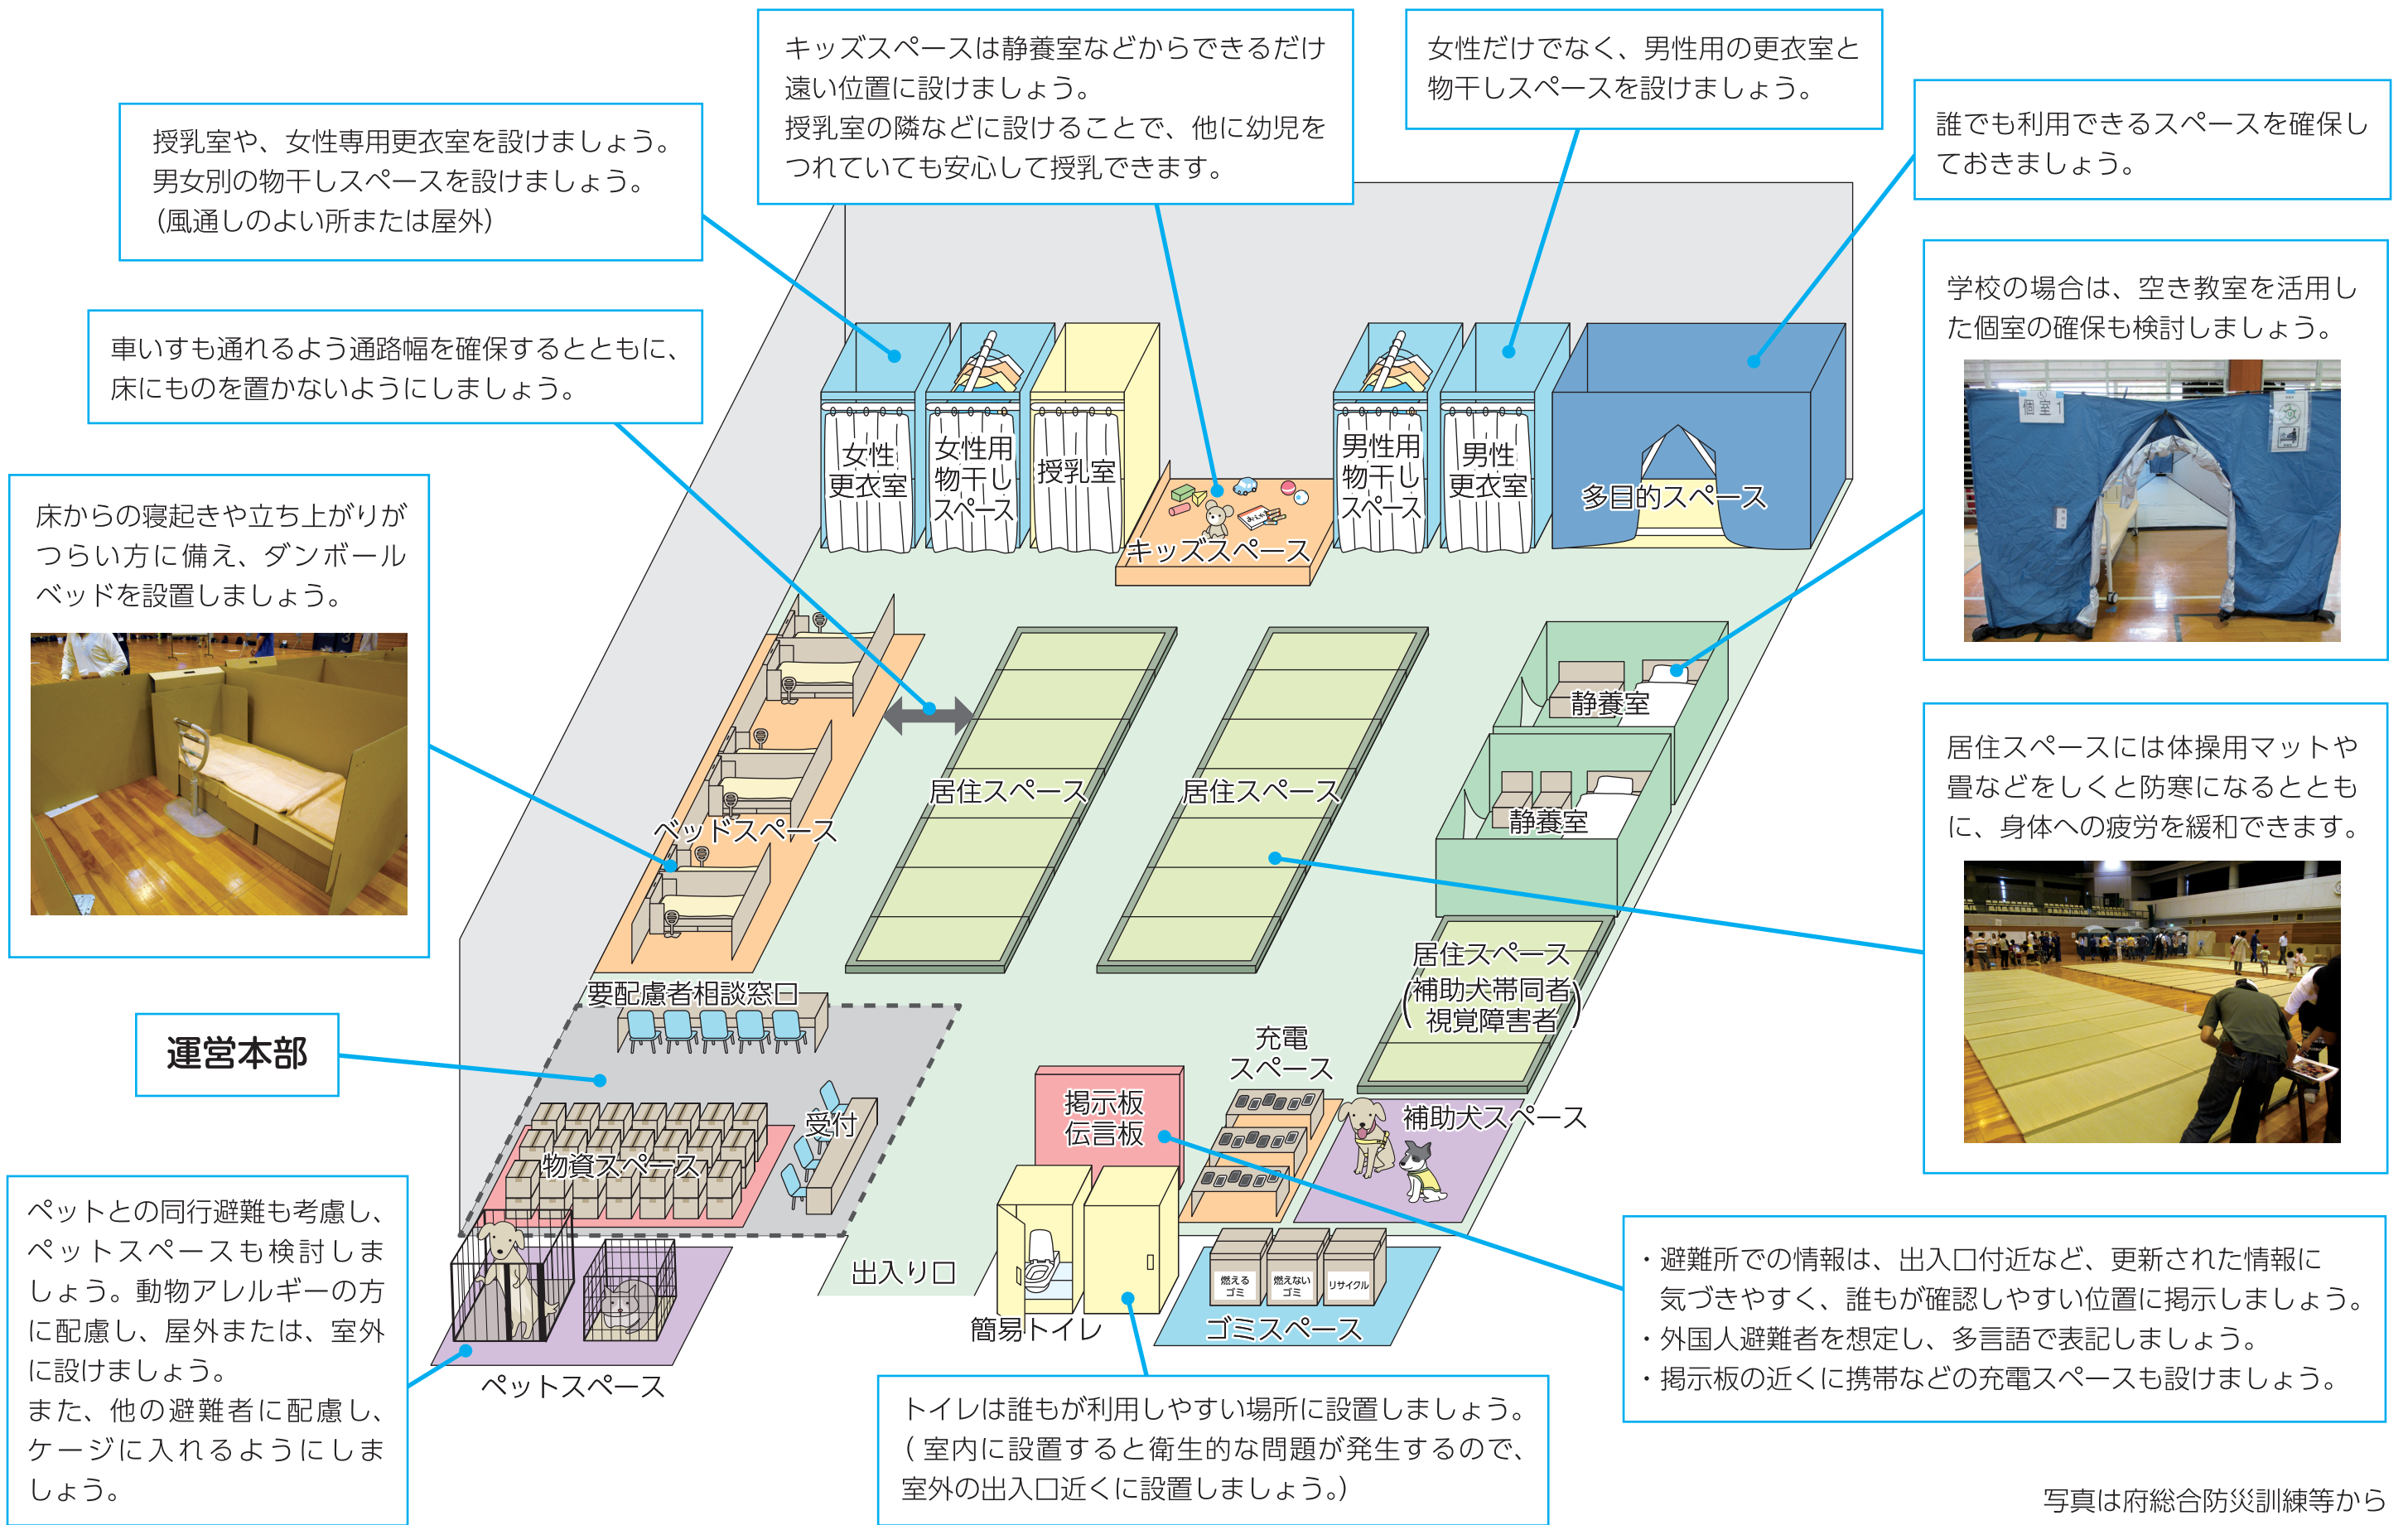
キッズスペースは静養室などからできるだけ遠い位置に設けましょう。
授乳室の隣などに設けることで、他に幼児をつれていても安心して授乳できます。

女性だけでなく、男性用の更衣室と物干しスペースを設けましょう。

授乳室や、女性専用更衣室を設けましょう。
男女別の物干しスペースを設けましょう。
(風通しのよい所または屋外)

誰でも利用できるスペースを確保しておきましょう。

学校の場合は、空き教室を活用した個室の確保も検討しましょう。

個室1

車いすも通れるよう通路幅を確保するとともに、床にものを置かないようにしましょう。

床からの寝起きや立ち上がりがつらい方に備え、ダンボールベッドを設置しましょう。

女性更衣室
女性用物干しスペース
授乳室
キッズスペース
男性用物干しスペース
男性更衣室
多目的スペース
静養室
静養室
居住スペース
居住スペース
ベッドスペース

居住スペースには体操用マットや畳などをしくと防寒になるとともに、身体への疲労を緩和できます。

居住スペース
(補助犬帯同者視覚障害者)
要配慮者相談窓口
運営本部
充電スペース
補助犬スペース
掲示板伝言板
受付
物資スペース
出入り口
簡易トイレ
燃えるゴミ
燃えないゴミ
リサイクル
ゴミスペース
ペットスペース

ペットとの同行避難も考慮し、ペットスペースも検討しましょう。動物アレルギーの方に配慮し、屋外または、室外に設けましょう。
また、他の避難者に配慮し、ケージに入れるようにしましょう。

・避難所での情報は、出入口付近など、更新された情報に気づきやすく、誰もが確認しやすい位置に掲示しましょう。
・外国人避難者を想定し、多言語で表記しましょう。
・掲示板の近くに携帯などの充電スペースも設けましょう。

トイレは誰もが利用しやすい場所に設置しましょう。
(室内に設置すると衛生的な問題が発生するので、室外の出入口近くに設置しましょう。)

写真は府総合防災訓練等から